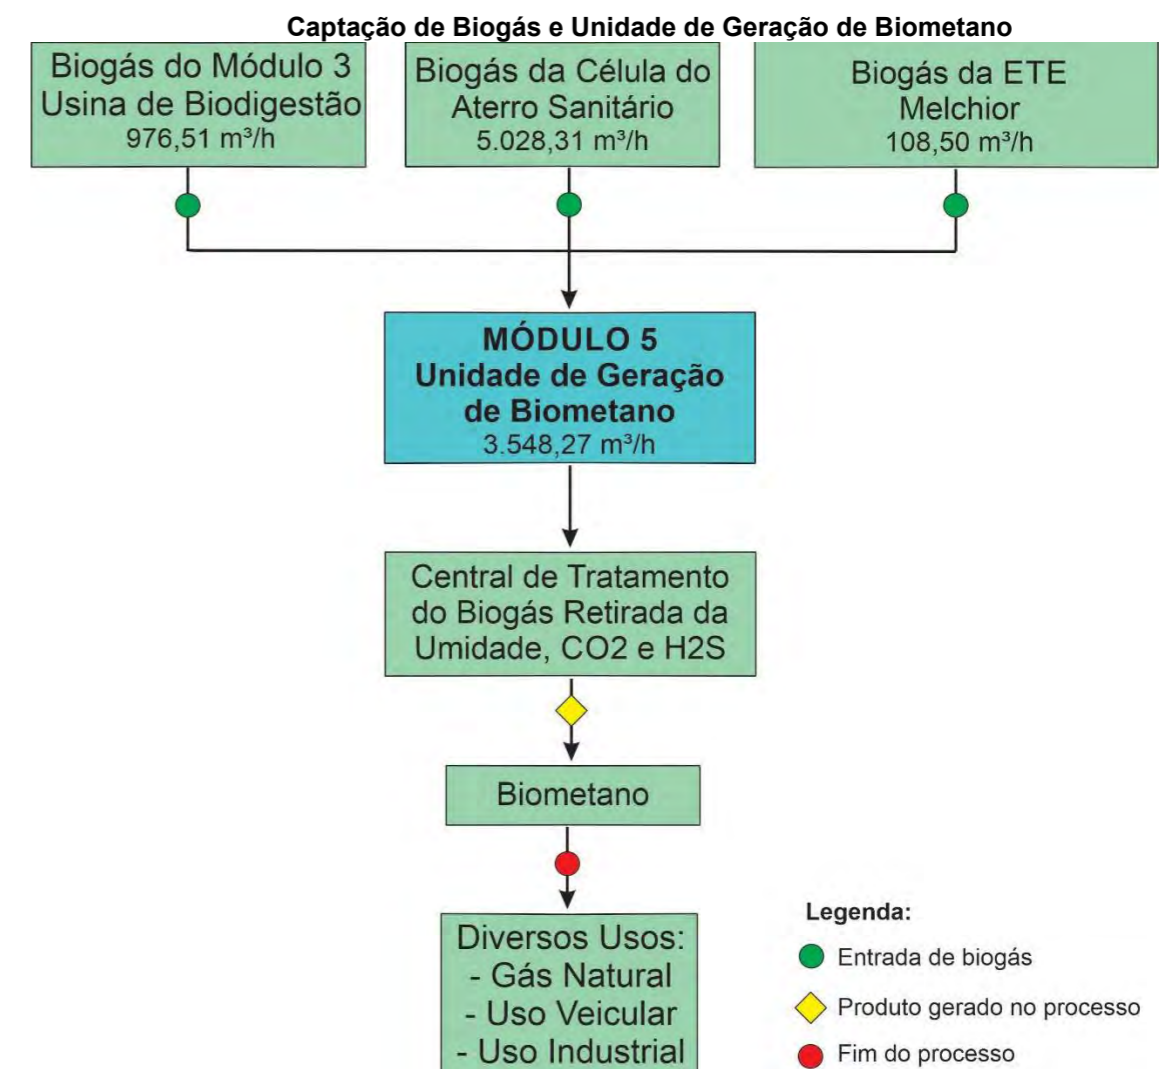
Captação de Biogás e Unidade de Geração de Biometano

Biogás do Módulo 3 Usina de Biodigestão 976,51 m³/h

Biogás da Célula do Aterro Sanitário 5.028,31 m³/h

Biogás da ETE Melchior 108,50 m³/h

MÓDULO 5 Unidade de Geração de Biometano 3.548,27 m³/h

Central de Tratamento do Biogás Retirada da Umidade, CO2 e H2S

Biometano

Diversos Usos:
- Gás Natural
- Uso Veicular
- Uso Industrial

Legenda:
Entrada de biogás
Produto gerado no processo
Fim do processo